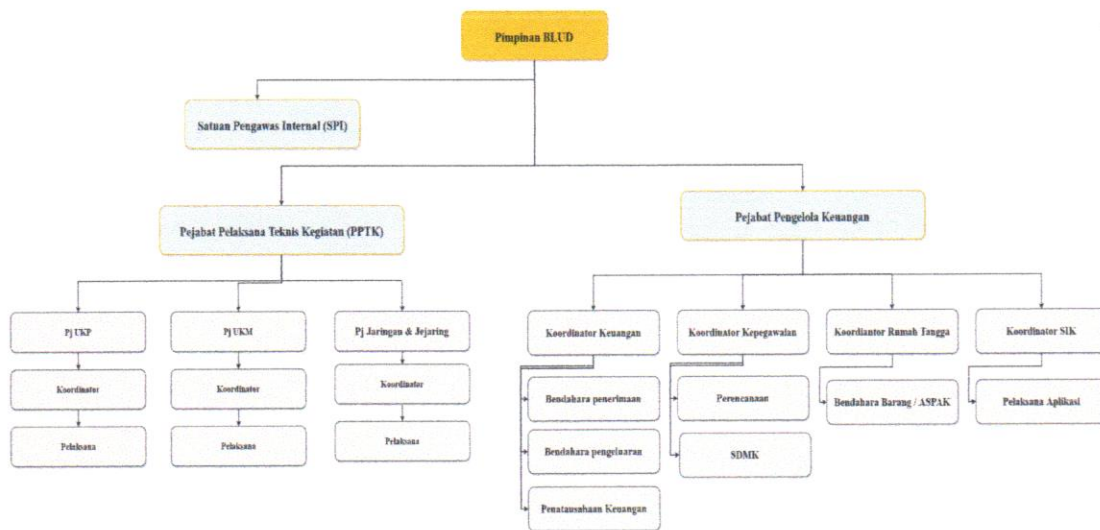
Pimpinan BLUD

Satuan Pengawas Internal (SPI)

Pejabat Pelaksana Teknis Kegiatan (PPTK)

Pejabat Pengelola Keuangan

Pj UKP

Koordinator

Pelaksana

Pj UKM

Koordinator

Pelaksana

Pj Jaringan & Jejaring

Koordinator

Pelaksana

Koordinator Keuangan

Bendahara penerimaan

Bendahara pengeluaran

Penatausahaan Keuangan

Koordinator Kepegawaian

Perencanaan

SDMK

Koordiantor Rumah Tangga

Bendahara Barang / ASPAK

Koordinator SIK

Pelaksana Aplikasi